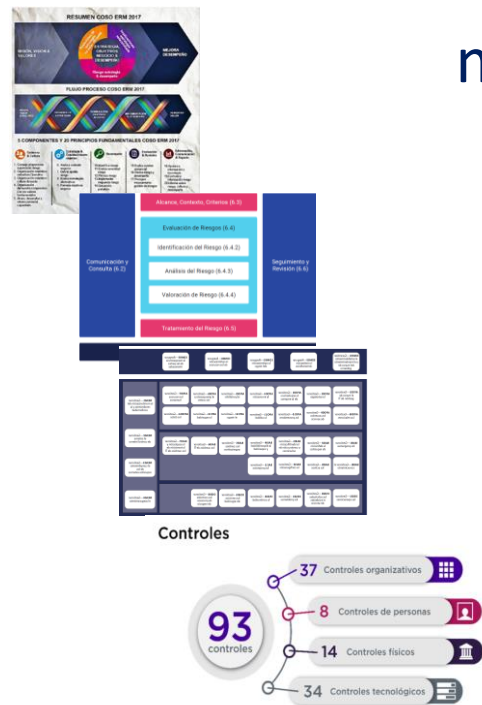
RESUMEN COSO ERM 2017

MISIÓN, VISIÓN & VALORES

MEJORA DE DESEMPEÑO

FLUJO PROCESO COSO ERM 2017

5 COMPONENTES Y 20 PRINCIPIOS FUNDAMENTALES COSO ERM 2017

n

Alcance, Contexto, Criterios (6.3)

Evaluación de Riesgos (6.4)

Identificación del Riesgo (6.4.2)

Análisis del Riesgo (6.4.3)

Valoración de Riesgo (6.4.4)

Tratamiento del Riesgo (6.5)

Comunicación y Consulta (6.2)

Seguimiento y Revisión (6.6)

Controles

93 controles

37 Controles organizativos

8 Controles de personas

14 Controles físicos

34 Controles tecnológicos